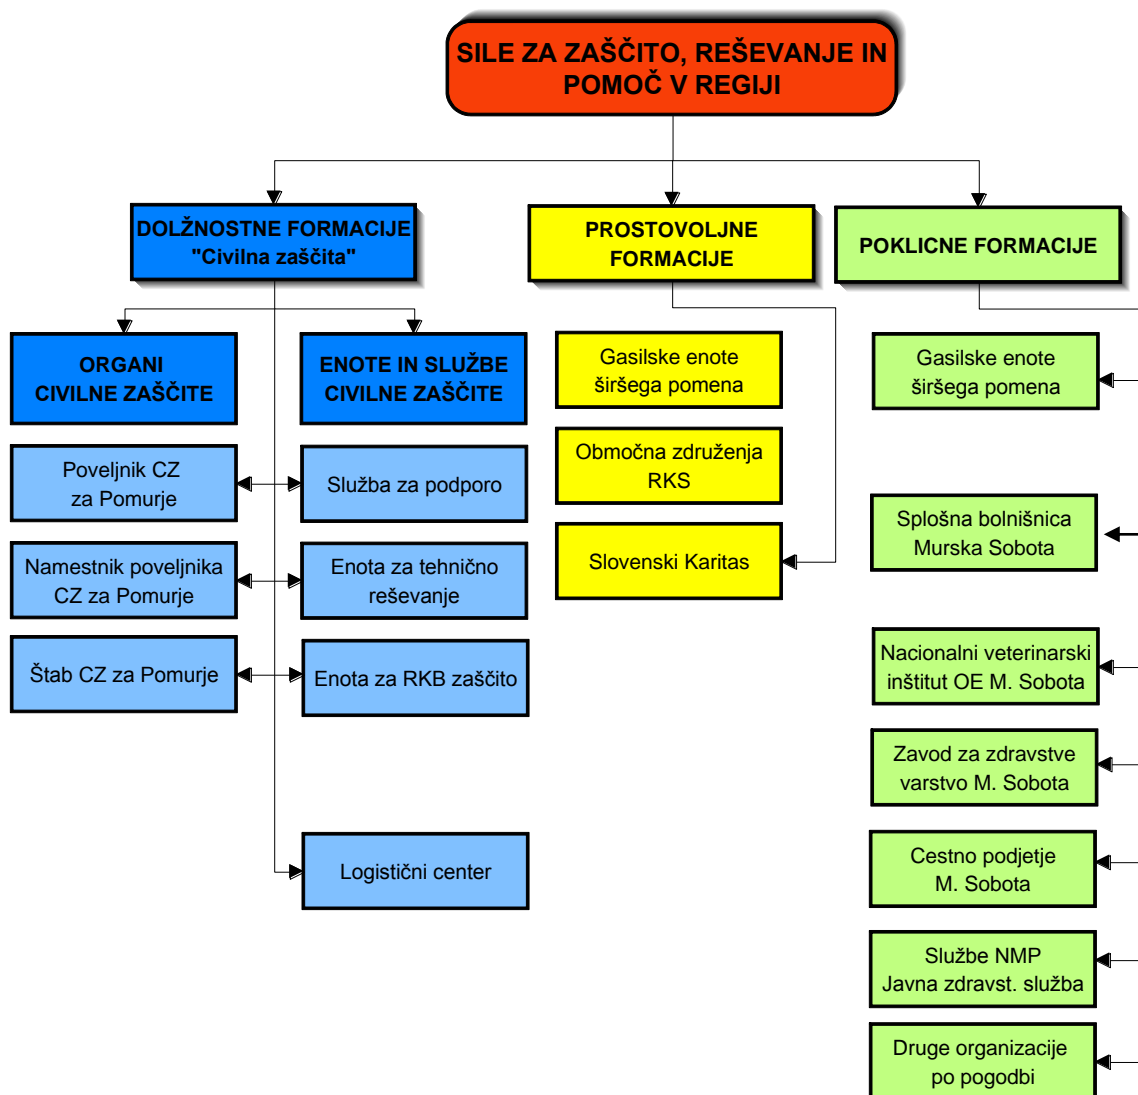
SILE ZA ZAŠČITO, REŠEVANJE IN POMOČ V REGIJI

DOLŽNOSTNE FORMACIJE "Civilna zaščita"

PROSTOVOLJNE FORMACIJE

POKLICNE FORMACIJE

ORGANI CIVILNE ZAŠČITE

ENOTE IN SLUŽBE CIVILNE ZAŠČITE

Poveljnik CZ za Pomurje

Služba za podporo

Namestnik poveljnika CZ za Pomurje

Enota za tehnično reševanje

Štab CZ za Pomurje

Enota za RKB zaščito

Logistični center

Gasilske enote širšega pomena

Območna združenja RKS

Slovenski Karitas

Gasilske enote širšega pomena

Splošna bolnišnica Murska Sobota

Nacionalni veterinarski inštitut OE M. Sobota

Zavod za zdravstve varstvo M. Sobota

Cestno podjetje M. Sobota

Službe NMP Javna zdravst. služba

Druge organizacije po pogodbi